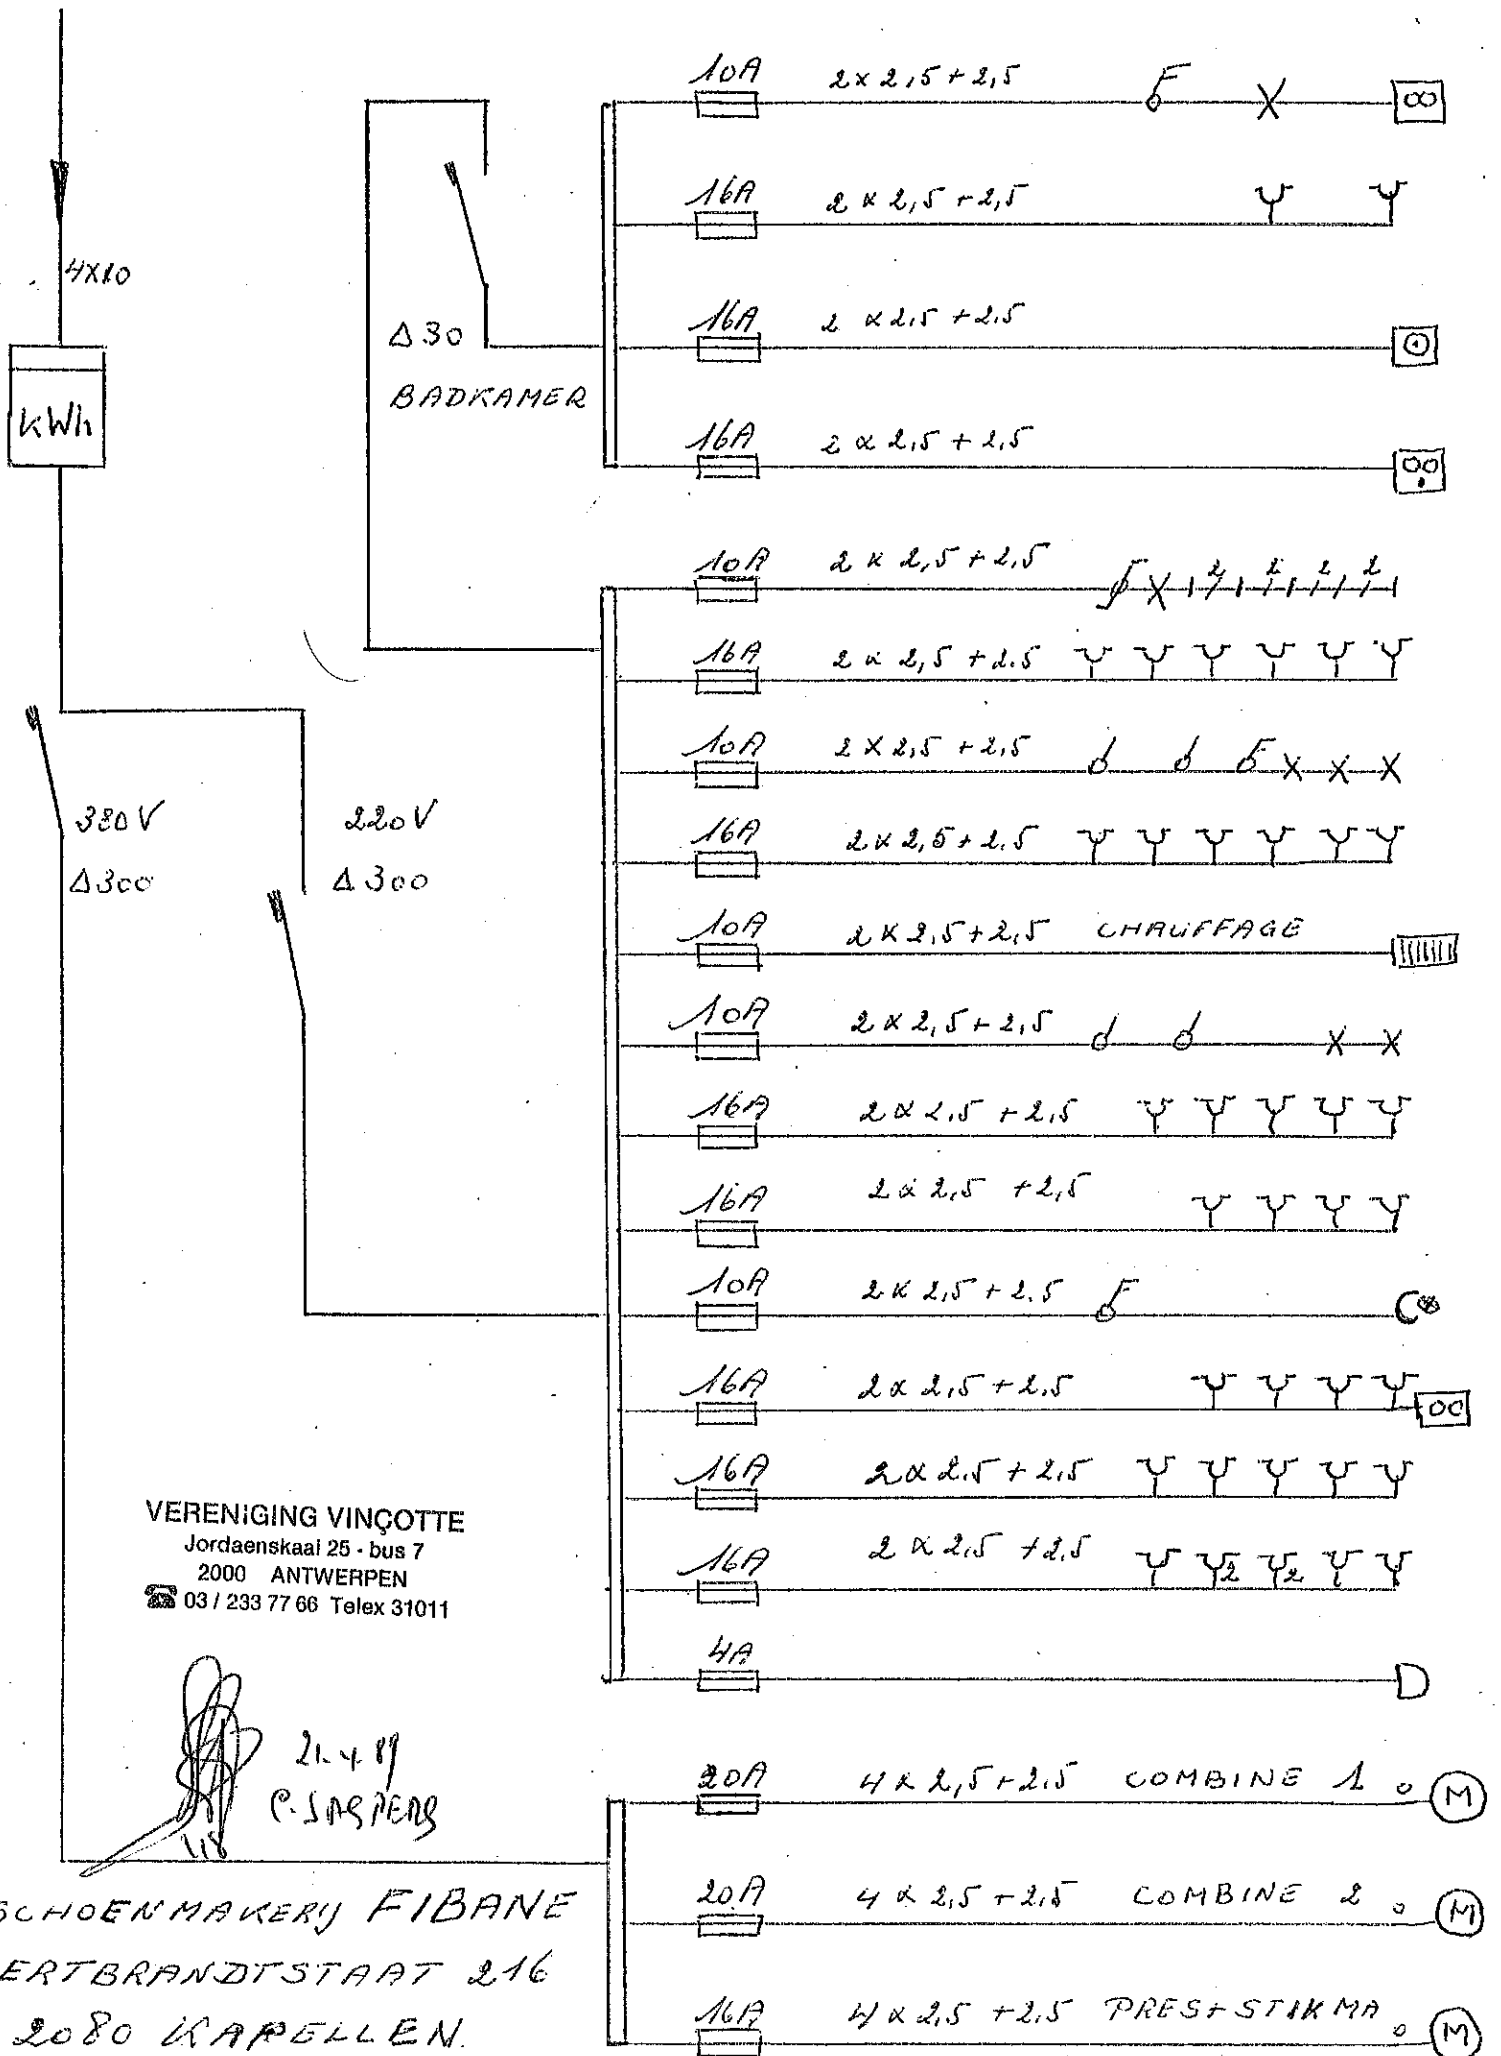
4X10

kWh

Δ 30
BADKAMER

10A 2 x 2,5 + 2,5
16A 2 x 2,5 + 2,5
16A 2 x 2,5 + 2,5
16A 2 x 2,5 + 2,5

10A 2 x 2,5 + 2,5
16A 2 x 2,5 + 2,5
10A 2 x 2,5 + 2,5
16A 2 x 2,5 + 2,5
10A 2 x 2,5 + 2,5 CHAUFFAGE
10A 2 x 2,5 + 2,5
16A 2 x 2,5 + 2,5
16A 2 x 2,5 + 2,5
10A 2 x 2,5 + 2,5
16A 2 x 2,5 + 2,5
16A 2 x 2,5 + 2,5
16A 2 x 2,5 + 2,5
4A

380 V
Δ 300

220 V
Δ 300

VERENIGING VINÇOTTE
Jordaenskaai 25 - bus 7
2000 ANTWERPEN
03 / 233 77 66 Telex 31011

21.4.89
C. JASPERS

20A 4 x 2,5 + 2,5 COMBINE 1 M
20A 4 x 2,5 + 2,5 COMBINE 2 M
16A 4 x 2,5 + 2,5 PRES+STIKMA M

SCHOENMAKERIJ FIBANE
ERTBRANDTSTAAT 216
2080 KAPELLEN.